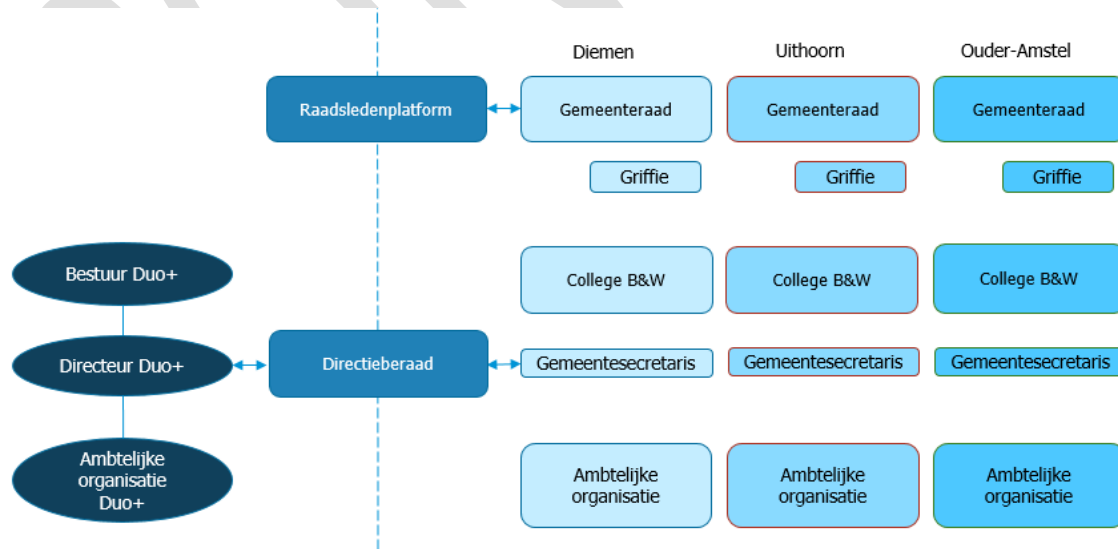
Diemen
Uithoorn
Ouder-Amstel

Raadsledenplatform

Gemeenteraad
Gemeenteraad
Gemeenteraad

Griffie
Griffie
Griffie

Bestuur Duo+

College B&W
College B&W
College B&W

Directeur Duo+

Directieberaad

Gemeentesecretaris
Gemeentesecretaris
Gemeentesecretaris

Ambtelijke organisatie Duo+

Ambtelijke organisatie
Ambtelijke organisatie
Ambtelijke organisatie